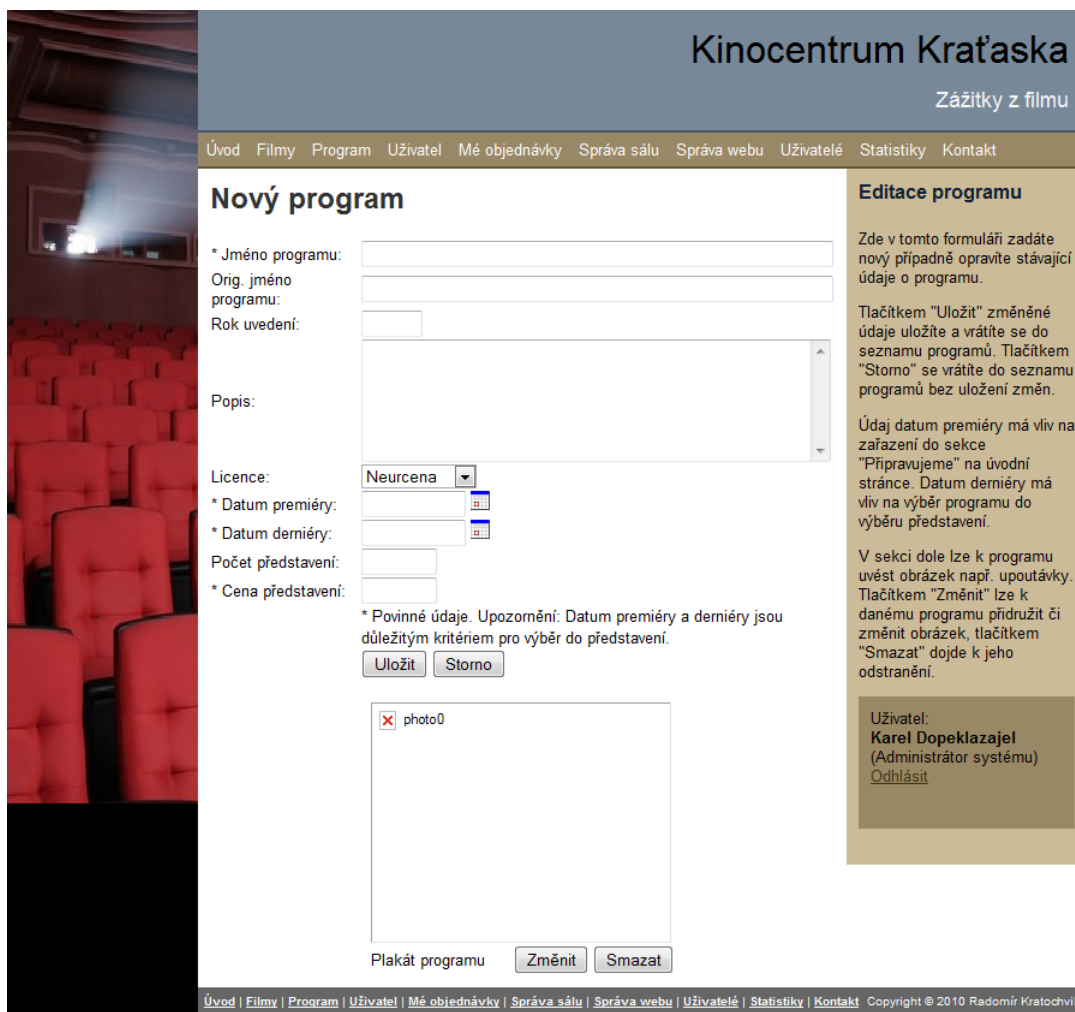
Kinocentrum Kraťaska

Zážitky z filmu

Úvod Filmy Program Uživatel Mé objednávky Správa sálu Správa webu Uživatelé Statistiky Kontakt

Nový program

* Jméno programu:

Orig. jméno programu:

Rok uvedení:

Popis:

Licence: Neurcena

* Datum premiéry:

* Datum derniéry:

Počet představení:

* Cena představení:

* Povinné údaje. Upozornění: Datum premiéry a derniéry jsou důležitým kritériem pro výběr do představení.

Uložit Storno

photo0

Plakát programu Změnit Smazat

Editace programu

Zde v tomto formuláři zadáte nový případně opravíte stávající údaje o programu.

Tlačítkem "Uložit" změněné údaje uložíte a vrátíte se do seznamu programů. Tlačítkem "Storno" se vrátíte do seznamu programů bez uložení změn.

Údaj datum premiéry má vliv na zařazení do sekce "Připravujeme" na úvodní stránce. Datum derniéry má vliv na výběr programu do výběru představení.

V sekci dole lze k programu uvést obrázek např. upoutávky. Tlačítkem "Změnit" lze k danému programu přidružit či změnit obrázek, tlačítkem "Smazat" dojde k jeho odstranění.

Uživatel:
Karel Dopeklazajel
(Administrátor systému)
Odhlásit

Úvod | Filmy | Program | Uživatel | Mé objednávky | Správa sálu | Správa webu | Uživatelé | Statistiky | Kontakt Copyright © 2010 Radomír Kratochvi